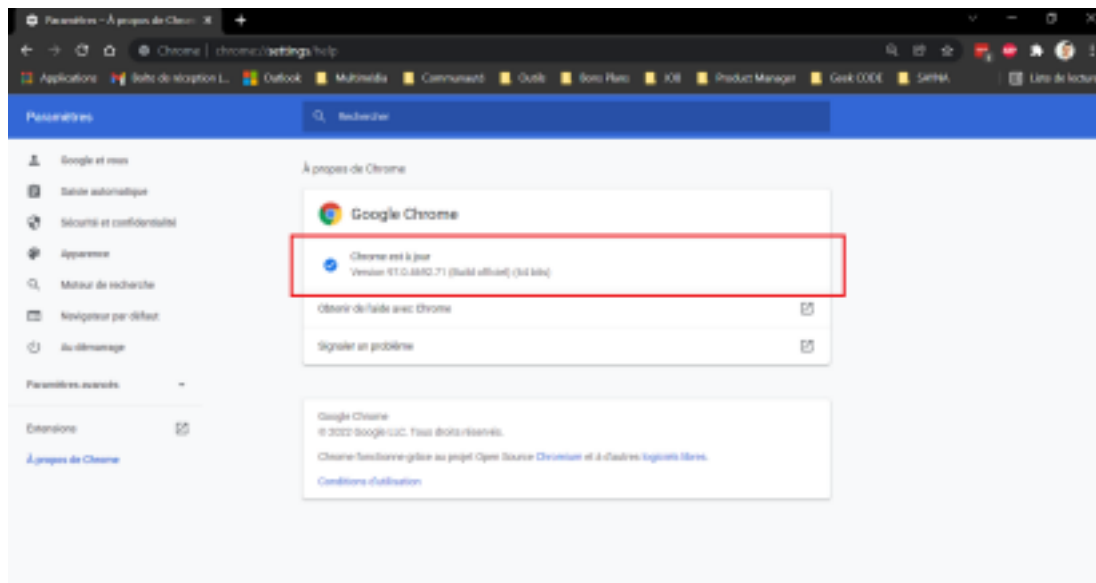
Paramètres - À propos de Chrom ×

Chrome | chrome://settings/help

Applications Boîte de réception L... Outlook Multimédia Communauté Outils Bons Plans JOB Product Manager Geek CODE SAYNA Liste de lecture

Paramètres

Rechercher

Google et vous
Saisie automatique
Sécurité et confidentialité
Apparence
Moteur de recherche
Navigateur par défaut
Au démarrage

Paramètres avancés

Extensions

À propos de Chrome

À propos de Chrome

Google Chrome

Chrome est à jour
Version 97.0.4692.71 (Build officiel) (64 bits)

Obtenir de l'aide avec Chrome

Signaler un problème

Google Chrome
© 2022 Google LLC. Tous droits réservés.

Chrome fonctionne grâce au projet Open Source Chromium et à d'autres logiciels libres.

Conditions d'utilisation